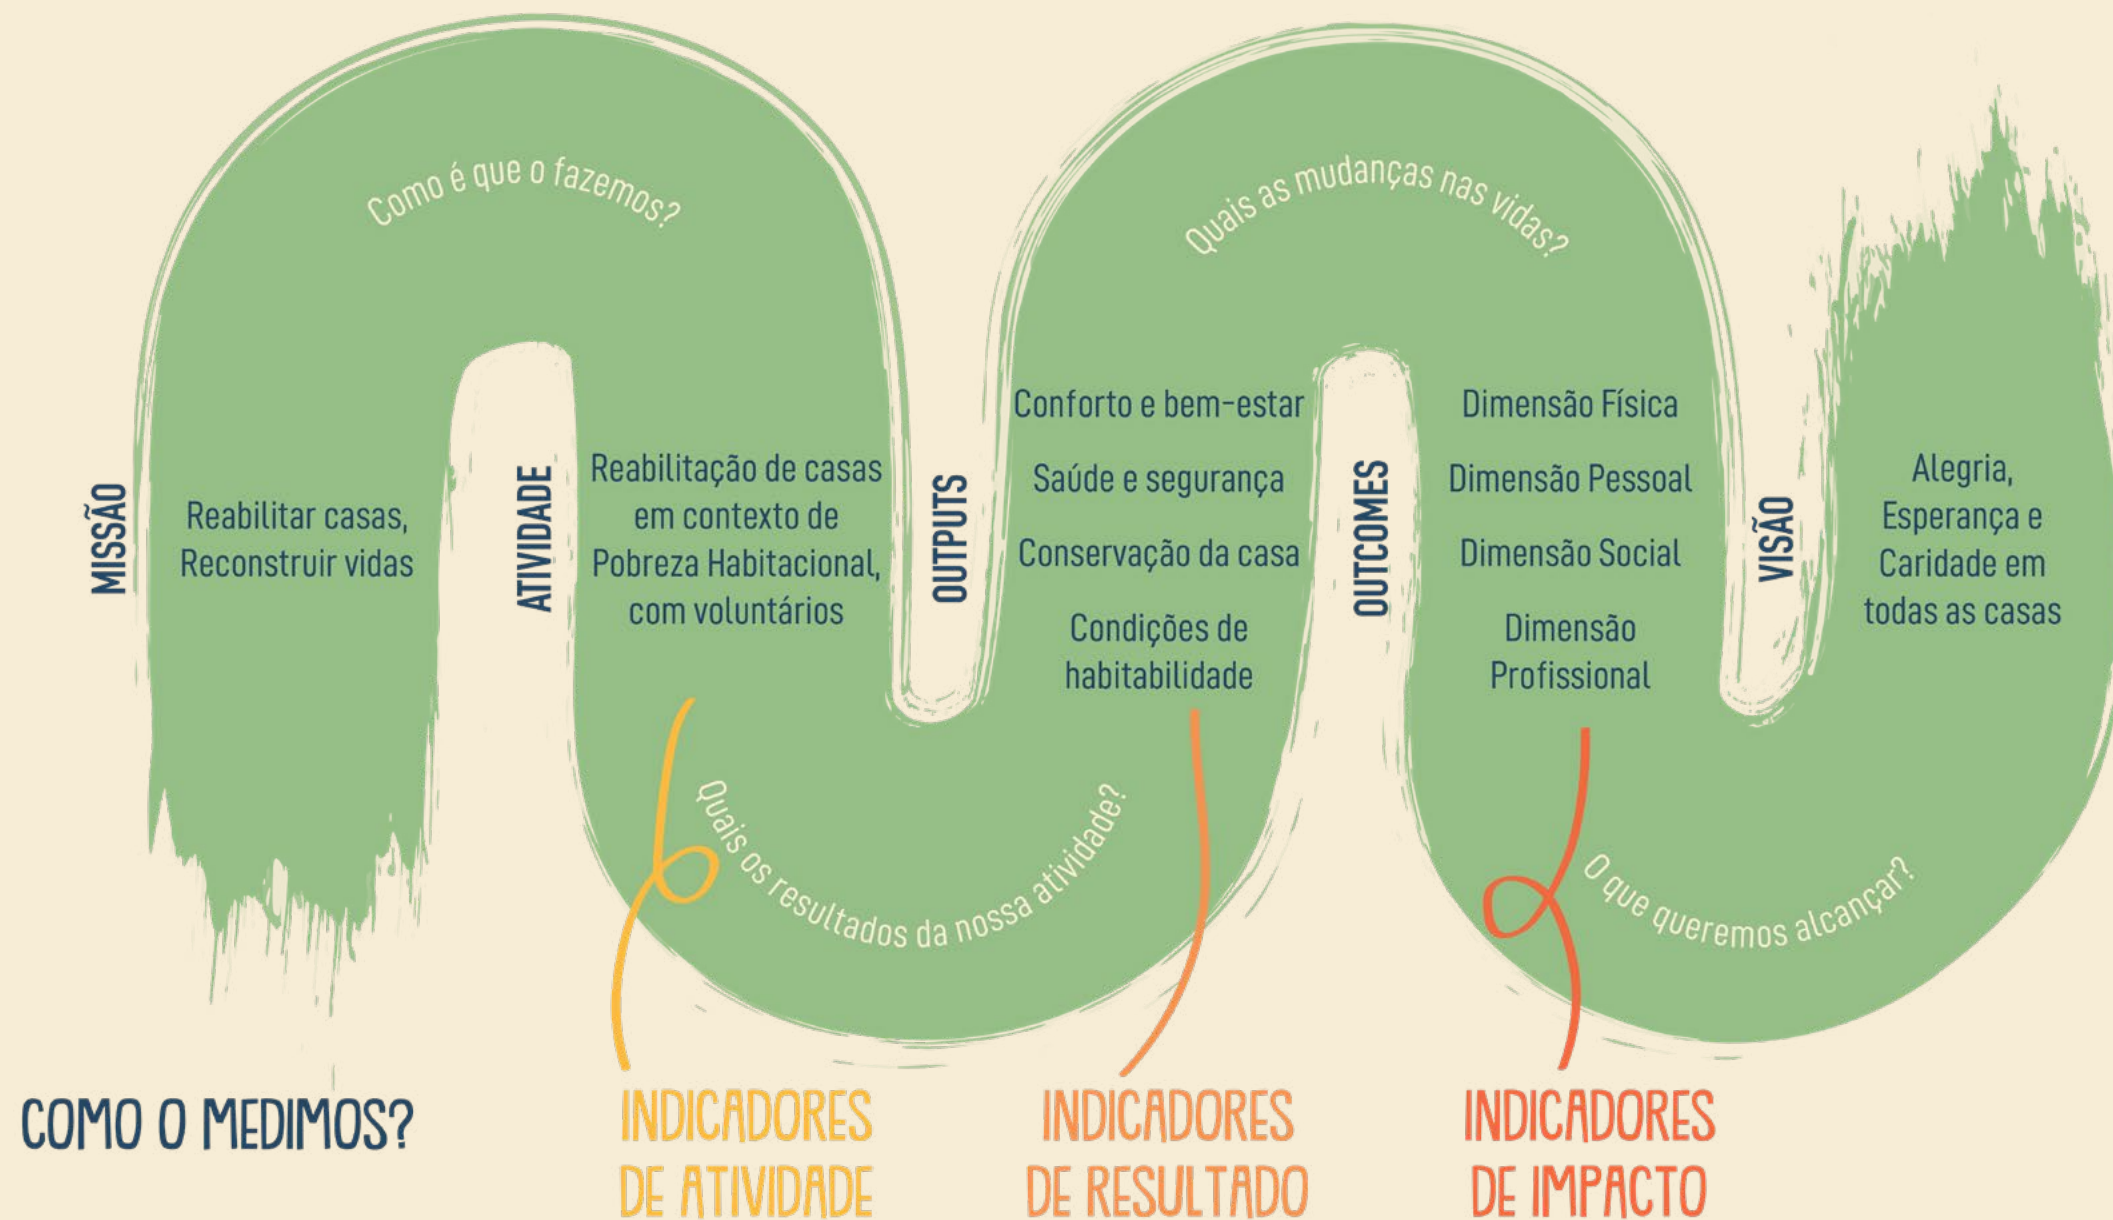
MISSÃO

Reabilitar casas, Reconstruir vidas

Como é que o fazemos?

ATIVIDADE

Reabilitação de casas em contexto de Pobreza Habitacional, com voluntários

Quais os resultados da nossa atividade?

OUTPUTS

Conforto e bem-estar

Saúde e segurança

Conservação da casa

Condições de habitabilidade

Quais as mudanças nas vidas?

OUTCOMES

Dimensão Física

Dimensão Pessoal

Dimensão Social

Dimensão Profissional

O que queremos alcançar?

VISÃO

Alegria, Esperança e Caridade em todas as casas

COMO O MEDIMOS?

INDICADORES DE ATIVIDADE

INDICADORES DE RESULTADO

INDICADORES DE IMPACTO